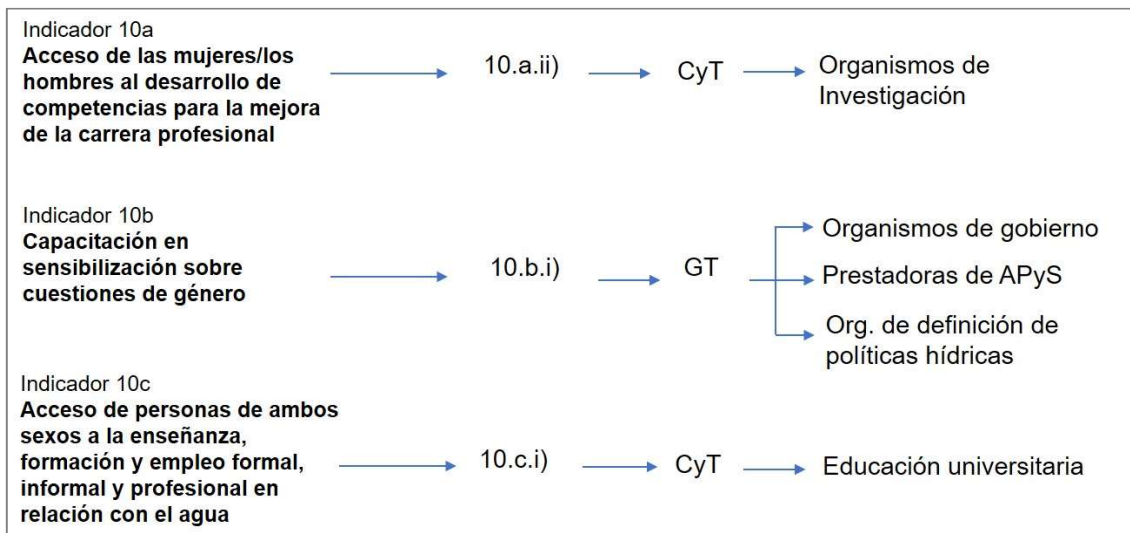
Indicador 10a
**Acceso de las mujeres/los hombres al desarrollo de competencias para la mejora de la carrera profesional**

10.a.ii)

CyT

Organismos de Investigación

Indicador 10b
**Capacitación en sensibilización sobre cuestiones de género**

10.b.i)

GT

Organismos de gobierno

Prestadoras de APyS

Org. de definición de políticas hídricas

Indicador 10c
**Acceso de personas de ambos sexos a la enseñanza, formación y empleo formal, informal y profesional en relación con el agua**

10.c.i)

CyT

Educación universitaria